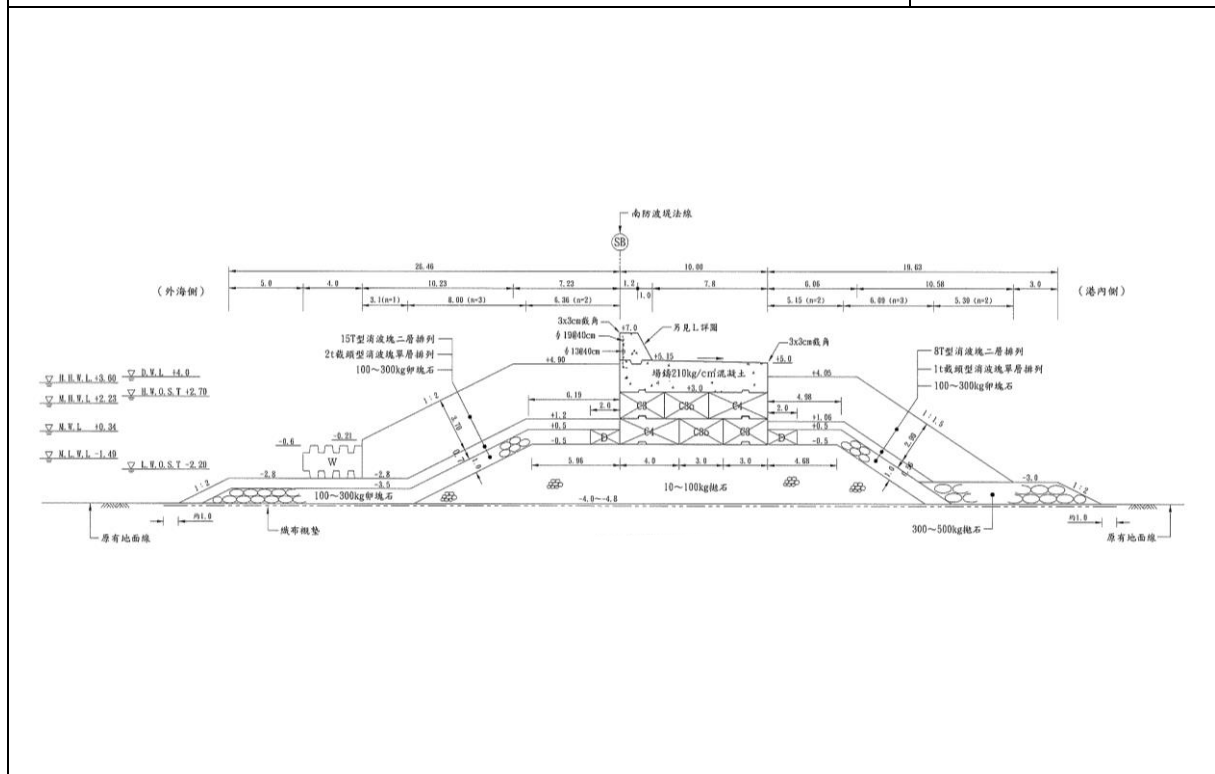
南防波堤法線

SB

25.46

10.00

19.63

(外海側)

5.0

4.0

10.23

7.23

1.2

7.8

6.06

10.58

3.0

(港內側)

3.1(n=1)

8.00 (n=3)

6.36 (n=2)

1.0

5.15 (n=2)

6.09 (n=3)

5.30 (n=2)

3x3cm截角

+7.0

另見L詳圖

15T型消波塊二層排列

$\phi$ 19@40cm

3x3cm截角

2t截頭型消波塊單層排列

$\phi$ 13@40cm

+5.15

+5.0

8T型消波塊二層排列

100～300kg卵塊石

+4.90

場鑄210kg/cm²混凝土

+4.05

1t截頭型消波塊單層排列

H.H.W.L +3.60

D.W.L +4.0

+3.0

100～300kg卵塊石

M.H.W.L +2.23

W.O.S.T +2.70

6.19

2.0

C8

C8o

C4

4.98

1:2

3.0

M.W.L +0.34

+1.2

+1.06

+0.5

+0.5

-0.6

-0.21

D

C4

C8o

C8

D

-0.5

-0.5

M.L.W.L -1.49

L.W.O.S.T -2.20

W

1:1.5

-2.8

-2.8

5.96

4.0

3.0

3.0

4.68

-3.0

1:2

-3.5

1:2

100～300kg卵塊石

10～100kg拋石

-4.0～-4.8

約1.0

約1.0

織布襯墊

300～500kg拋石

原有地面線

原有地面線